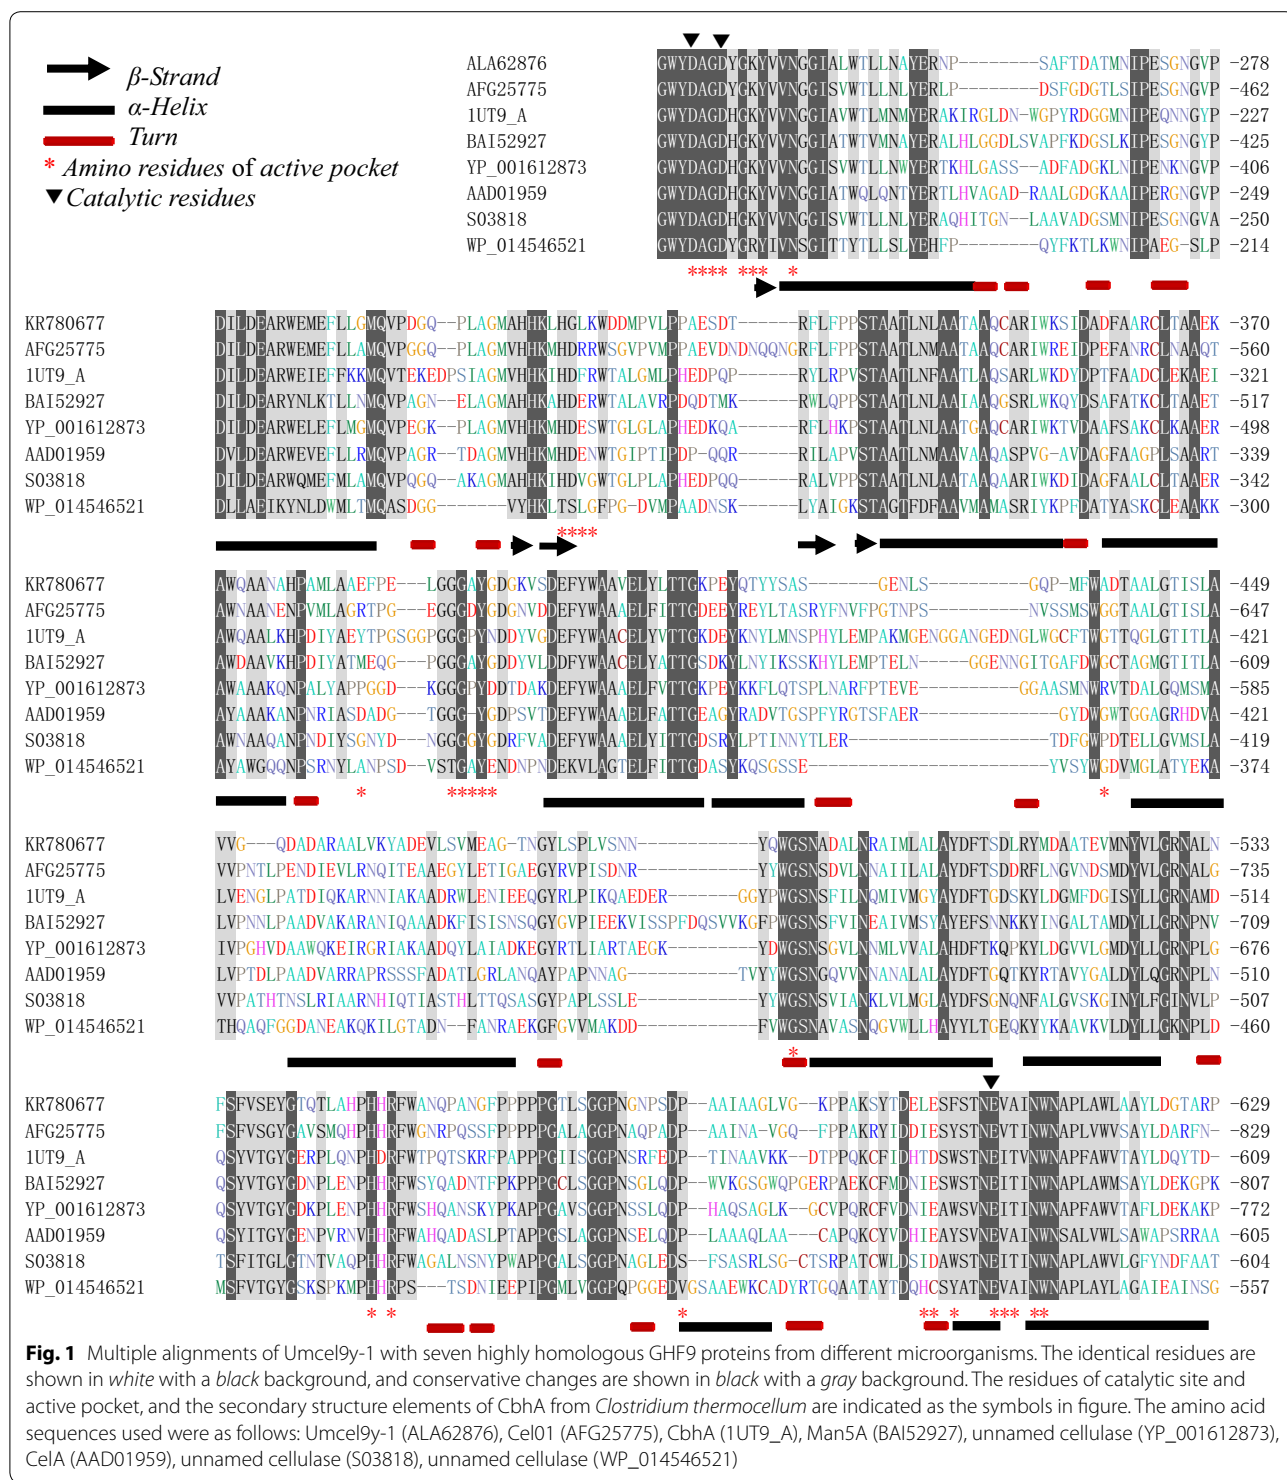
β-Strand
α-Helix
Turn
* Amino residues of active pocket
▼Catalytic residues

ALA62876 GWYDAGDYGKYVVNGGIALWTLLNAYERNP--------SAFTDATMNIPESGNGVP -278
AFG25775 GWYDAGDYGKYVVNGGIATWTLLNLYERLP--------DSFGDGTLSIPESGNGVP -462
1UT9_A GWYDAGDHGKYVVNGGIAVWTLLNMYERAKIRGLDN-WGPYRDGGMNIPEQNNGYP -227
BAI52927 GWYDAGDHGKYVVNGGIATWTVMNAYERALHLGGDLSVAPFKDGSLKIPESGNGYP -425
YP_001612873 GWYDAGDHGKYVVNGGISVWTLLNWYERTKHLGASS--ADFADGKLNIPENKNGVP -406
AAD01959 GWYDAGDHGKYVVNGGIATWQLQNTYERTLHVAGAD-RAALGDGKAAIPERGNGVP -249
S03818 GWYDAGDHGKYVVNGGISVWTLLNLYERAQHITGN--LAAVADGSMNIPESGNGVA -250
WP_014546521 GWYDAGDYGRYIVNSGITTYTLLSLYEHFP--------QYFKTLKWNIPAEG-SLP -214
**** *** *

KR780677 DILDEARWEMEFLLGMQVPDGQ--PLAGMAHHKLHGLKWDDMPVLPPAESDT------RFLFPPSTAATLNLAATAAQCARIWKSIDADFAARCLTAAEK -370
AFG25775 DILDEARWEMEFLLAMQVPGGQ--PLAGMVHHKMHDRRWSGVPVMPPAEVDNDNQQNGRFLFPPSTAATLNMAATAAQCARIWREIDPEFANRCLNAAQT -560
1UT9_A DILDEARWEIEFFKKMQVTEKEDPSIAGMVHHKIHDFRWTALGMLPHEDPQP------RYLRPVSTAATLNFAATLAQSARLWKDYDPTFAADCLEKAEI -321
BAI52927 DILDEARYNLKTLLNMQVPAGN--ELAGMAHHKAHDERWTALAVRPDQDTMK------RWLQPPSTAATLNLAATIAQGSRLWKQYDSAFATKCLTAAET -517
YP_001612873 DILDEARWELEFLMGMQVPEGK--PLAGMVHHKMHDESWTGLGLAPHEDKQA------RFLHKPSTAATLNLAATGAQCARIWKTVDAAFSAKCLKAAER -498
AAD01959 DVLDEARWEVEFLLRMQVPAGR--TDAGMVHHKMHDENWTGIPTIPDP-QQR------RILAPVSTAATLNMAAVAAQASPVG-AVDAGFAAGPLSAART -339
S03818 DILDEARWQMEFMLAMQVPQGQ--AKAGMAHHKIHDVGWTGLPLAPHEDPQQ------RALVPPSTAATLNLAATAAQAARIWKDIDAGFAALCLTAAER -342
WP_014546521 DLLAEIKYNLDWMLTMQASDGG-------VYHKLTSLGFPG-DVMPAADNSK------LYAIGKSTAGTFDFAAVMAMASRIYKPFDATYASKCLEAAKK -300
****

KR780677 AWQAANAHPAMLAAEFPE---LGGGAYGDGKVSDEFYWAAVELYLTTGKPEYQTYYSAS-------GENLS----------GQP-MFWADTAALGTISLA -449
AFG25775 AWNAANENPVMLAGRTPG---EGGGDYGDGNVDDEFYWAAAELFITTGDEEYREYLTASRYFNVFPGTNPS----------NVSSMSWGGTAALGTISLA -647
1UT9_A AWQAALKHPDIYAEYTPGSGGPGGGPYNDDYVGDEFYWAACELYVTTGKDEYKNYLMNSPHYLEMPAKMGENGGANGEDNGLWGCFTWGTTQGLGTITLA -421
BAI52927 AWDAAVKHPDIYATMEQG---PGGGAYGDDYVLDDFYWAACELYATTGSDKYLNYIKSSKHYLEMPTELN-----GGENNGITGAFDWGCTAGMGTITLA -609
YP_001612873 AWAAAKQNPALYAPPGGD---KGGGPYDDTDAKDEFYWAAAELFVTTGKPEYKKFLQTSPLNARFPTEVE-------------GGAASMNWRVTDALGQMSMA -585
AAD01959 AYAAAKANPNRIASDADG---TGGG-YGDPSVTDEFYWAAAELFATTGEAGYRADVTGSPFYRGTSFAER---------------GYDWGWTGGAGRHDVA -421
S03818 AWNAAQANPNDIYSGNYD---NGGGGYGDRFVADEFYWAAAELYITTGDSRYLPTINNYTLER-------------------TDFGWPDTELLGVMSLA -419
WP_014546521 AYAWGQQNPSRNYLANPSD--VSTGAYENDNPNDEKVLAGTELFITTGDASYKQSGSSE---------------------------YVSYWGDVMGLATYEKA -374
* *****

KR780677 VVG---QDADARAALVKYADEVLSVMEAG-TNGYLSPLVSNN-------------------YQWGSNADALNRAIMLALAYDFTSDLRYMDAATEVMNYVLGRNALN -533
AFG25775 VVPNTLPENDIEVLRNQITEAAEGYLETIGAEGYRVPISDNR-------------------YYWGSNSDVLNNAIILALAYDFTSDDRFLNGVNDSMDYVLGRNALG -735
1UT9_A LVENGLPATDIQKARNNIAKAADRWLENIEEQGYRLPIKQAEDER-------GGYPWGSNSFILNQMIVMGYAYDFTGDSKYLDGMFDGISYLLGRNAMD -514
BAI52927 LVPNNLPAADVAKARANIQAAADKFISISNSQGYGVPIEEKVISSPFDQSVVKGFPWGSNSFVINEAIVMSYAYEFSNNKKYINGALTAMDYLLGRNPNV -709
YP_001612873 IVPGHVDAAWQKEIRGRIAKAADQYLAIADKEGYRTLIARTAEGK---------YDWGSNSGVLNNMLVVALAHDFTKQPKYLDGVVLGMDYLLGRNPLG -676
AAD01959 LVPTDLPAADVARRAPRSSSFADATLGRLANQAYPAPNNAG-----------TVYYWGSNGQVVNANALALAYDFTGQTKYRTAVYGALDYLLQGRNPLN -510
S03818 VVPATHTNSLRIAARNHIQTIASTHLTTQSASGYPAPLSSLE------------------YYWGSNSVIANKLVLMGLAYDFSGNQNFALGVSKGINYLFGINVLP -507
WP_014546521 THQAQFGGDANEAKQKILGTADN--FANRAEKGFGVVMAKDD-------------------FVWGSNAVASNQGVWLLHAYYLTGEQKYYKAAVKVLDYLLGKNPLD -460
*

KR780677 FSFVSEYGTQTLAHPHHRFWANQPANGFPPPPPGTLSGGPNGNPSDP--AAIAAGLVG--KPPAKSYTDELESFSTNEVAINWNAPLAWLAAYLDGTARP -629
AFG25775 FSFVSGYGAVSMQHPHHRFWGNRPQSSFPPPPPGALAGGPNAQPADP--AAINA-VGQ--FPPAKRYIDDIESYSTNEVTINWNAPLVWVSAYLDARFN- -829
1UT9_A QSYVTGYGERPLQNPHDRFWTPQTSKRFPAPPPGIISGGPNSRFEDP--TINAAVKK--DTPPQKCFIDHTDSWSTNEITVNWNAPFAWVTAYLDQYTD- -609
BAI52927 QSYVTGYGDNPLENPHHRFWSYQADNTFPKPPPGCLSGGPNSGLQDP--WVKGSGWQPGERPAEKCFMDNIESWSTNEITINWNAPLAWMSAYLDEKGPK -807
YP_001612873 QSYVTGYGDKPLENPHHRFWSHQANSKYPKAPPGAVSGGPNSSLQDP--HAQSAGLK--GCVPQRCFVDNIEAWSVNEITINWNAPFAWVTAFLDEKAKP -772
AAD01959 QSYITGYGENPVRNVHHRFWAHQADASLPTAPPGSLAGGPNSELQDP--LAAAQLAA--CAPQKCYVDHIEAYSVNEVAINWNSALVWLSAWAPSRRAA -605
S03818 TSFITGLGTNTVAQPHHRFWAGALNSNYPWAPPGALSGGPNAGLEDS--FSASRLSG-CTSRPATCWLDSIDAWSTNEITINWNAPLAWVLGFYNDFAAT -604
WP_014546521 MSFVTGYGSKSPKMPHHRPS---TSDNIEEPIPGMLVGGPQPGGEDVGSAAEWKCADYRTGQAATAYTDQHCSYATNEVAINWNAPLAYLAGAIEAINSG -557
* * * ** * *** **

Fig. 1 Multiple alignments of Umcel9y-1 with seven highly homologous GHF9 proteins from different microorganisms. The identical residues are shown in white with a black background, and conservative changes are shown in black with a gray background. The residues of catalytic site and active pocket, and the secondary structure elements of CbhA from Clostridium thermocellum are indicated as the symbols in figure. The amino acid sequences used were as follows: Umcel9y-1 (ALA62876), Cel01 (AFG25775), CbhA (1UT9_A), Man5A (BAI52927), unnamed cellulase (YP_001612873), CelA (AAD01959), unnamed cellulase (S03818), unnamed cellulase (WP_014546521)